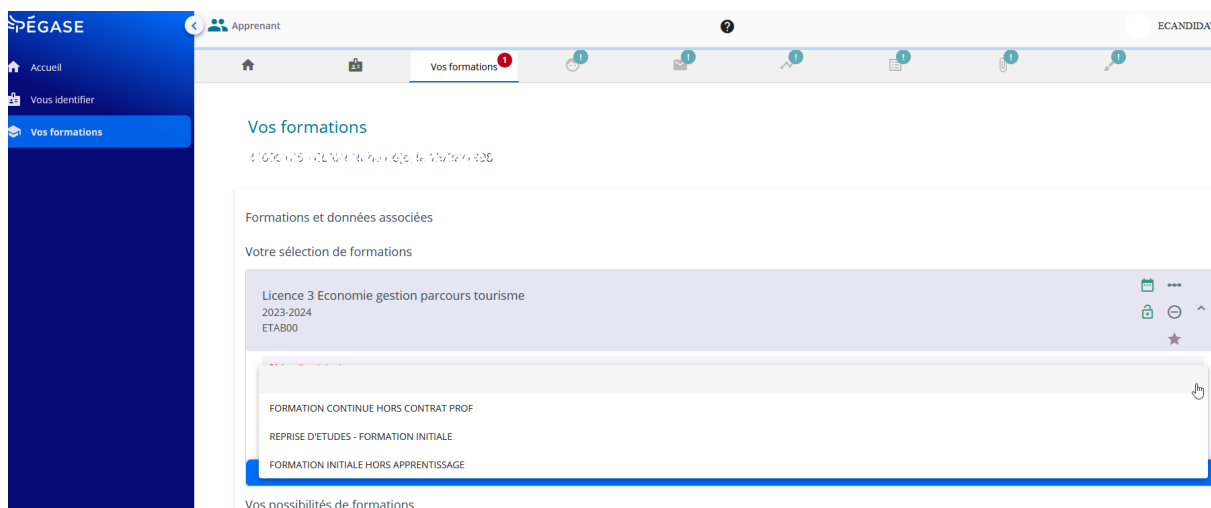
PÉGASE

Accueil
Vous identifier
Vos formations

Apprenant

ECANDIDA

Vos formations 1

Vos formations

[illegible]

Formations et données associées

Votre sélection de formations

Licence 3 Economie gestion parcours tourisme
2023-2024
ETAB00

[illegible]

FORMATION CONTINUE HORS CONTRAT PROF
REPRISE D'ETUDES - FORMATION INITIALE
FORMATION INITIALE HORS APPRENTISSAGE

Vos possibilités de formations